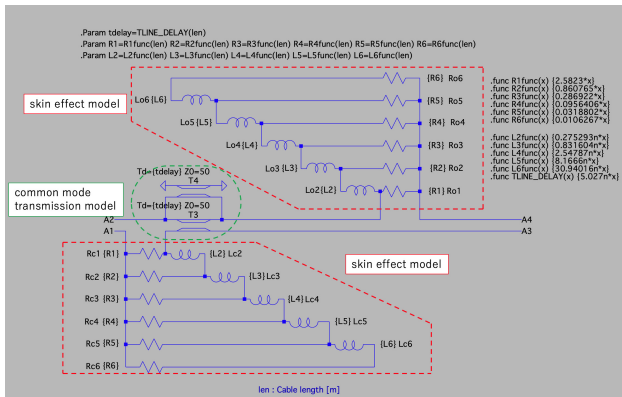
.Param tdelay=TLINE_DELAY(len)
.Param R1=R1func(len) R2=R2func(len) R3=R3func(len) R4=R4func(len) R5=R5func(len) R6=R6func(len)
.Param L2=L2func(len) L3=L3func(len) L4=L4func(len) L5=L5func(len) L6=L6func(len)

skin effect model

{R6} Ro6
Lo6 {L6}
{R5} Ro5
Lo5 {L5}
{R4} Ro4
Lo4 {L4}
{R3} Ro3
Lo3 {L3}
{R2} Ro2
Lo2 {L2}
{R1} Ro1

.func R1func(x) {2.5823*x}
.func R2func(x) {0.860765*x}
.func R3func(x) {0.286922*x}
.func R4func(x) {0.0956406*x}
.func R5func(x) {0.0318802*x}
.func R6func(x) {0.0106267*x}

.func L2func(x) {0.275293n*x}
.func L3func(x) {0.831604n*x}
.func L4func(x) {2.54787n*x}
.func L5func(x) {8.1666n*x}
.func L6func(x) {30.9401n*x}
.func TLINE_DELAY(x) {5.027n*x}

common mode transmission model

Td={tdelay} Z0=50
T4
Td={tdelay} Z0=50
T3

A2
A1
A4
A3

skin effect model

Rc1 {R1}
{L2} Lc2
Rc2 {R2}
{L3} Lc3
Rc3 {R3}
{L4} Lc4
Rc4 {R4}
{L5} Lc5
Rc5 {R5}
{L6} Lc6
Rc6 {R6}

len : Cable length [m]